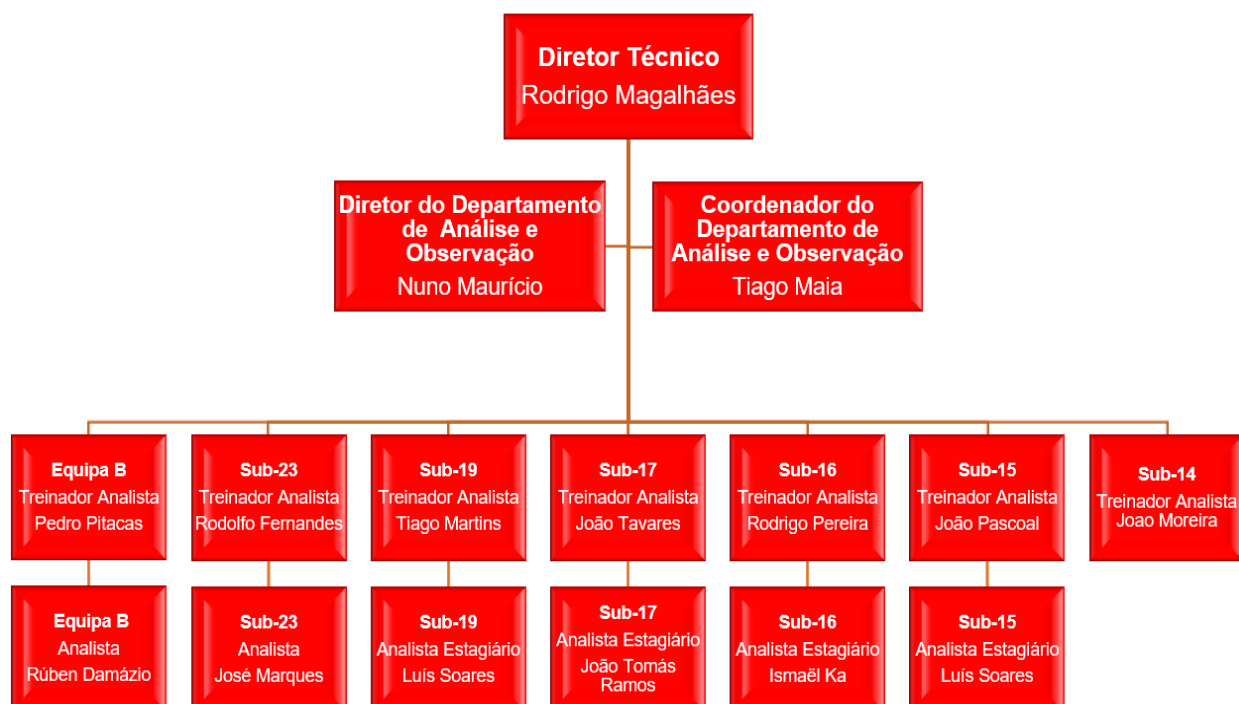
Diretor Técnico
Rodrigo Magalhães

Diretor do Departamento de Análise e Observação
Nuno Maurício

Coordenador do Departamento de Análise e Observação
Tiago Maia

Equipa B
Treinador Analista
Pedro Pitacas

Sub-23
Treinador Analista
Rodolfo Fernandes

Sub-19
Treinador Analista
Tiago Martins

Sub-17
Treinador Analista
João Tavares

Sub-16
Treinador Analista
Rodrigo Pereira

Sub-15
Treinador Analista
João Pascoal

Sub-14
Treinador Analista
Joao Moreira

Equipa B
Analista
Rúben Damázio

Sub-23
Analista
José Marques

Sub-19
Analista Estagiário
Luís Soares

Sub-17
Analista Estagiário
João Tomás Ramos

Sub-16
Analista Estagiário
Ismaël Ka

Sub-15
Analista Estagiário
Luís Soares